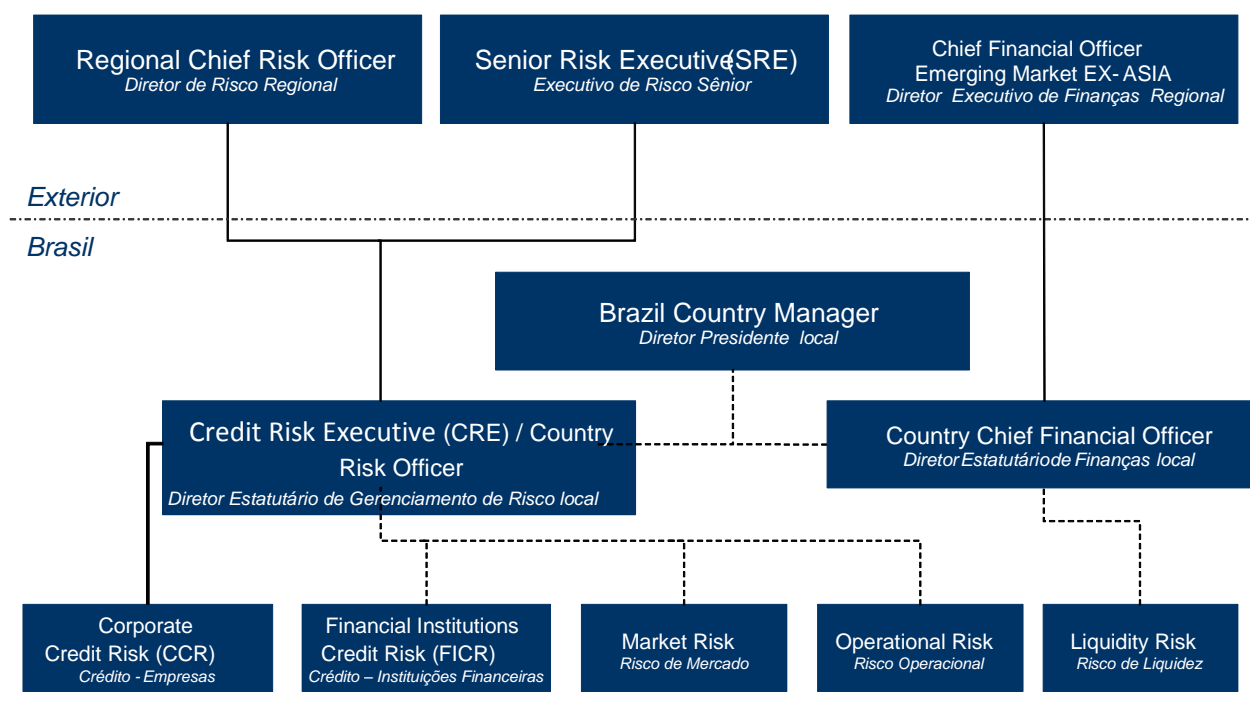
Regional Chief Risk Officer
Diretor de Risco Regional

Senior Risk Executive(SRE)
Executivo de Risco Sênior

Chief Financial Officer
Emerging Market EX- ASIA
Diretor Executivo de Finanças Regional

Exterior

Brasil

Brazil Country Manager
Diretor Presidente local

Credit Risk Executive (CRE) / Country Risk Officer
Diretor Estatutário de Gerenciamento de Risco local

Country Chief Financial Officer
Diretor Estatutário de Finanças local

Corporate Credit Risk (CCR)
Crédito - Empresas

Financial Institutions Credit Risk (FICR)
Crédito – Instituições Financeiras

Market Risk
Risco de Mercado

Operational Risk
Risco Operacional

Liquidity Risk
Risco de Liquidez